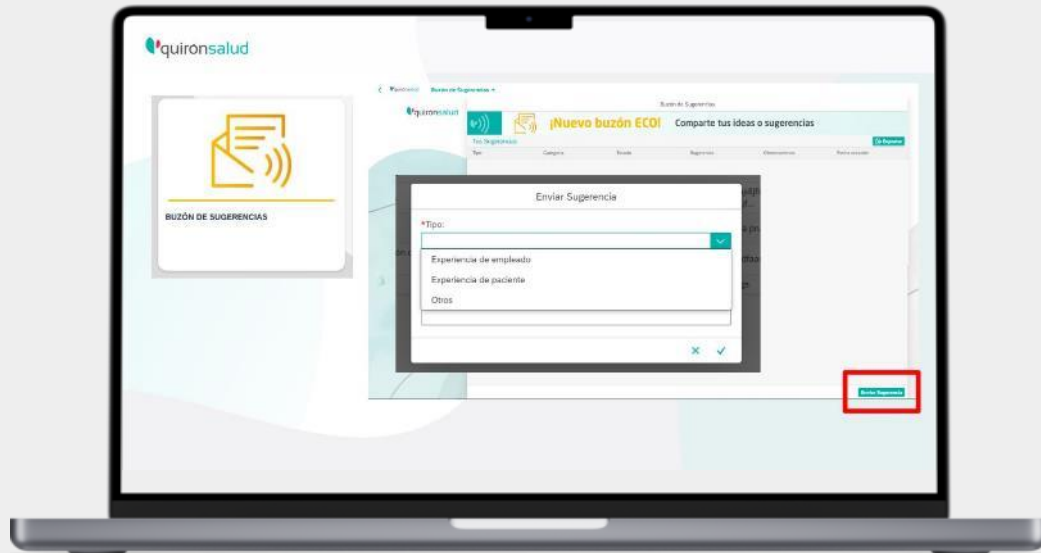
quirónsalud

BUZÓN DE SUGERENCIAS

Buzón de Sugerencias

quirónsalud

Buzón de Sugerencias

¡Nuevo buzón ECO! Comparte tus ideas o sugerencias

Tus Sugerencias

Tipo Categoría Estado Sugerencia Observaciones Fecha creación

Enviar Sugerencia

*Tipo:

Experiencia de empleado

Experiencia de paciente

Otros

Enviar Sugerencia